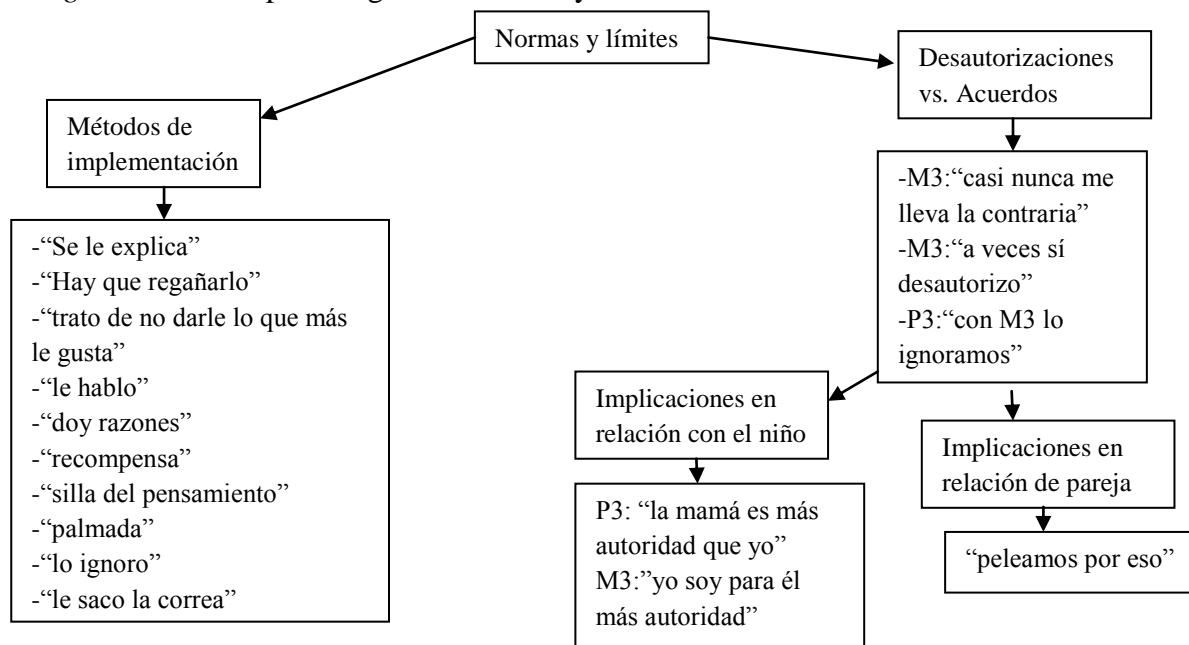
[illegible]

Normas y límites

Métodos de implementación

-"Se le explica"
-"Hay que regañarlo"
-"trato de no darle lo que más le gusta"
-"le hablo"
-"doy razones"
-"recompensa"
-"silla del pensamiento"
-"palmada"
-"lo ignoro"
-"le saco la correa"

Desautorizaciones vs. Acuerdos

-M3:"casi nunca me lleva la contraria"
-M3:"a veces sí desautorizo"
-P3:"con M3 lo ignoramos"

Implicaciones en relación con el niño

P3: "la mamá es más autoridad que yo"
M3:"yo soy para él más autoridad"

Implicaciones en relación de pareja

"peleamos por eso"